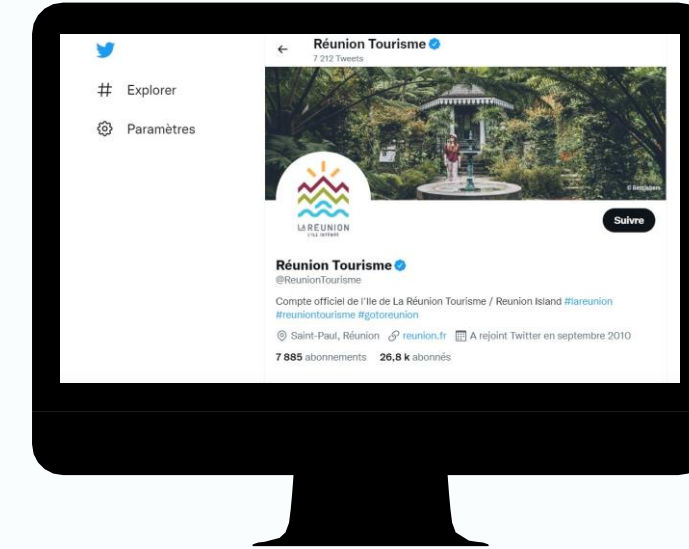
Explorer

Paramètres

Réunion Tourisme
7 212 Tweets

LA RÉUNION
L'ÎLE INTENSE

Suivre

Réunion Tourisme
@ReunionTourisme

Compte officiel de l'Ile de La Réunion Tourisme / Reunion Island #lareunion #reuniontourisme #gotoreunion

Saint-Paul, Réunion reunion.fr A rejoint Twitter en septembre 2010

7 885 abonnements 26,8 k abonnés